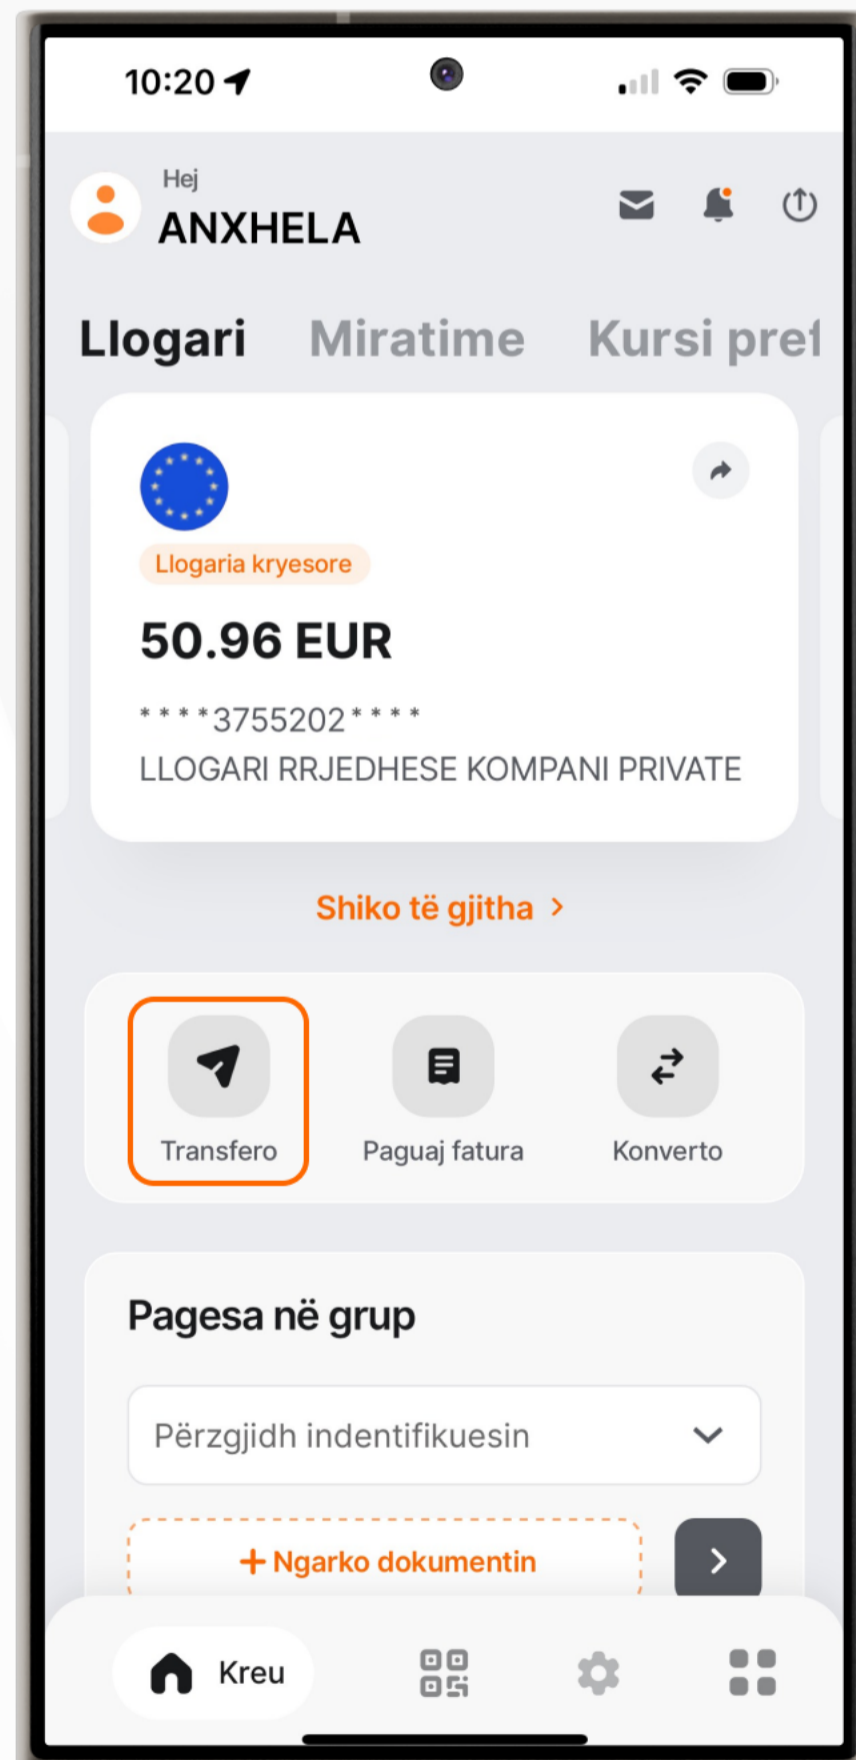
10:20

Hej
ANXHELA

Llogari Miratime Kursi pre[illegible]

Llogaria kryesore
50.96 EUR
****3755202****
LLOGARI RRJEDHESE KOMPANI PRIVATE

Shiko të gjitha >

Transfero
Paguaj fatura
Konverto

Pagesa në grup
Përzgjidh indentifikuesin
+ Ngarko dokumentin

Kreu